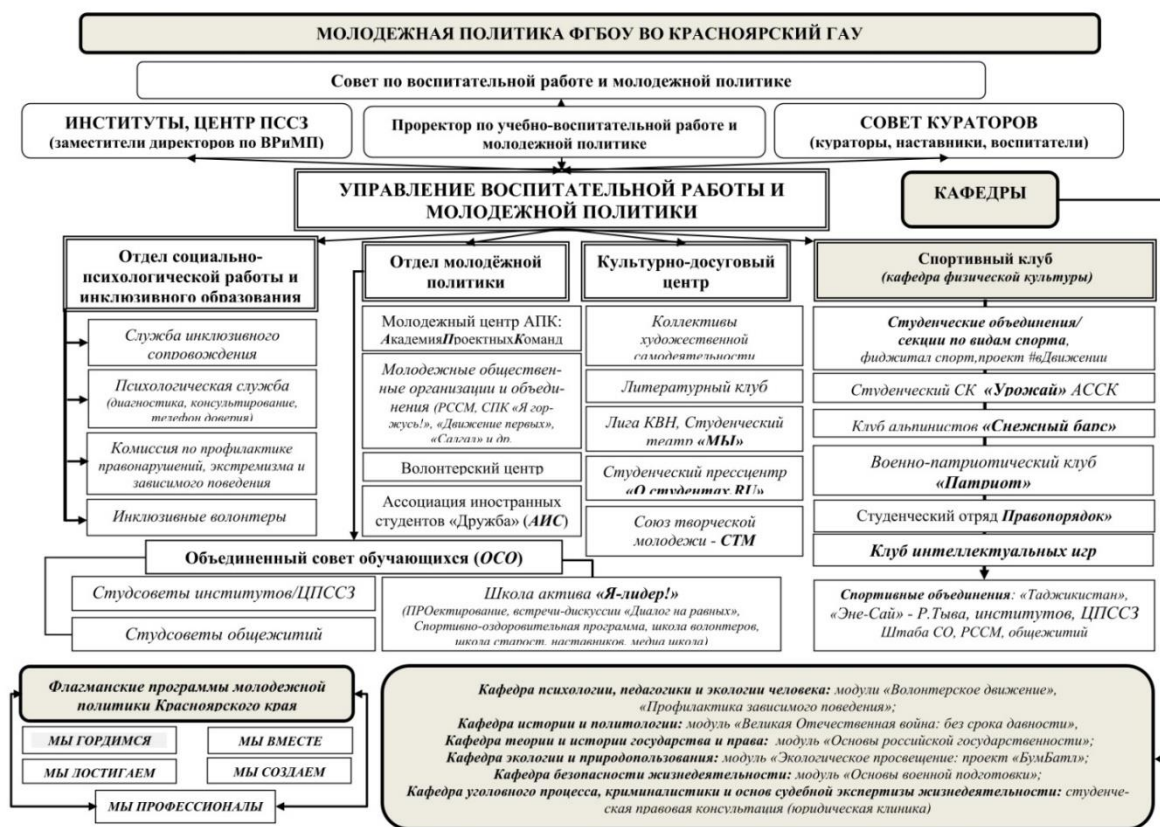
МОЛОДЕЖНАЯ ПОЛИТИКА ФГБОУ ВО КРАСНОЯРСКИЙ ГАУ

Совет по воспитательной работе и молодежной политике

ИНСТИТУТЫ, ЦЕНТР ПССЗ (заместители директоров по ВРиМП)

Проректор по учебно-воспитательной работе и молодежной политике

СОВЕТ КУРАТОРОВ (кураторы, наставники, воспитатели)

УПРАВЛЕНИЕ ВОСПИТАТЕЛЬНОЙ РАБОТЫ И МОЛОДЕЖНОЙ ПОЛИТИКИ

КАФЕДРЫ

Отдел социально-психологической работы и инклюзивного образования

Служба инклюзивного сопровождения

Психологическая служба (диагностика, консультирование, телефон доверия)

Комиссия по профилактике правонарушений, экстремизма и зависимого поведения

Инклюзивные волонтеры

Отдел молодёжной политики

Молодежный центр АПК: АкадемияПроектныхКоманд

Молодежные общественные организации и объединения (РССМ, СПК «Я горжусь!», «Движение первых», «Салгал» и др.

Волонтерский центр

Ассоциация иностранных студентов «Дружба» (АИС)

Культурно-досуговый центр

Коллективы художественной самодеятельности

Литературный клуб

Лига КВН, Студенческий театр «МЫ»

Студенческий прессцентр «О студентах.RU»

Союз творческой молодежи - СТМ

Спортивный клуб (кафедра физической культуры)

Студенческие объединения/ секции по видам спорта, фиджитал спорт,проект #вДвижении

Студенческий СК «Урожай» АССК

Клуб альпинистов «Снежный барс»

Военно-патриотический клуб «Патриот»

Студенческий отряд Правопорядок»

Клуб интеллектуальных игр

Спортивные объединения: «Таджикистан», «Эне-Сай» - Р.Тыва, институтов, ЦПССЗ Штаба СО, РССМ, общежитий

Объединенный совет обучающихся (ОСО)

Студсоветы институтов/ЦПССЗ

Студсоветы общежитий

Школа актива «Я-лидер!» (ПРОектирование, встречи-дискуссии «Диалог на равных», Спортивно-оздоровительная программа, школа волонтеров, школа старост, наставников, медиа школа)

Флагманские программы молодежной политики Красноярского края

МЫ ГОРДИМСЯ

МЫ ВМЕСТЕ

МЫ ДОСТИГАЕМ

МЫ СОЗДАЕМ

МЫ ПРОФЕССИОНАЛЫ

Кафедра психологии, педагогики и экологии человека: модули «Волонтерское движение», «Профилактика зависимого поведения»;
Кафедра истории и политологии: модуль «Великая Отечественная война: без срока давности»,
Кафедра теории и истории государства и права: модуль «Основы российской государственности»;
Кафедра экологии и природопользования: модуль «Экологическое просвещение: проект «БумБатл»;
Кафедра безопасности жизнедеятельности: модуль «Основы военной подготовки»;
Кафедра уголовного процесса, криминалистики и основ судебной экспертизы жизнедеятельности: студенческая правовая консультация (юридическая клиника)